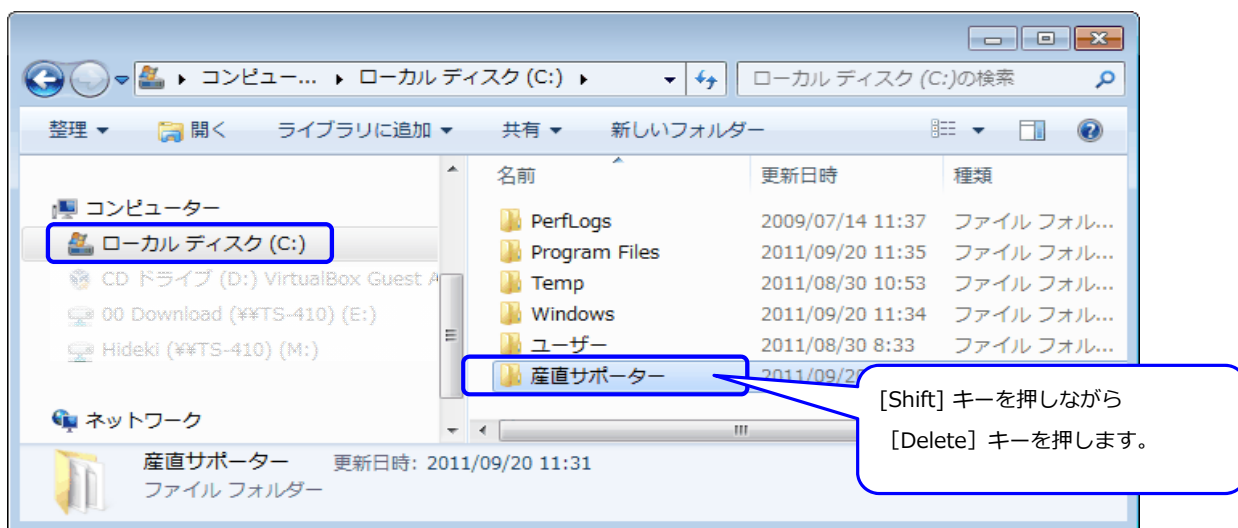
▸ コンピュー... ▸ ローカル ディスク (C:) ▸

ローカル ディスク (C:)の検索

整理 ▾ 開く ライブラリに追加 ▾ 共有 ▾ 新しいフォルダー

コンピューター
ローカル ディスク (C:)
CD ドライブ (D:) VirtualBox Guest A
00 Download (¥¥TS-410) (E:)
Hideki (¥¥TS-410) (M:)

ネットワーク

| 名前 | 更新日時 | 種類 |
|---|---|---|
| PerfLogs | 2009/07/14 11:37 | ファイル フォル... |
| Program Files | 2011/09/20 11:35 | ファイル フォル... |
| Temp | 2011/08/30 10:53 | ファイル フォル... |
| Windows | 2011/09/20 11:34 | ファイル フォル... |
| ユーザー | 2011/08/30 8:33 | ファイル フォル... |
| 産直サポーター | 2011/09/2 | |

[Shift] キーを押しながら
[Delete] キーを押します。

産直サポーター 更新日時: 2011/09/20 11:31
ファイル フォルダー